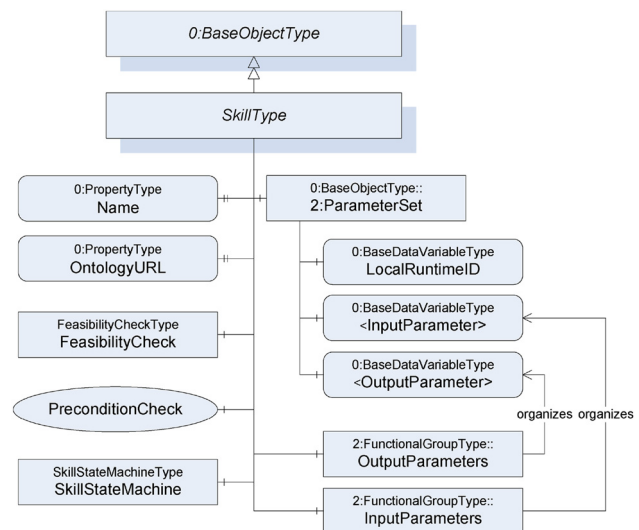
0:BaseObjectType

SkillType

0:PropertyType
Name

0:BaseObjectType::
2:ParameterSet

0:PropertyType
OntologyURL

0:BaseDataVariableType
LocalRuntimeID

FeasibilityCheckType
FeasibilityCheck

0:BaseDataVariableType
<InputParameter>

0:BaseDataVariableType
<OutputParameter>

PreconditionCheck

organizes organizes

2:FunctionalGroupType::
OutputParameters

SkillStateMachineType
SkillStateMachine

2:FunctionalGroupType::
InputParameters